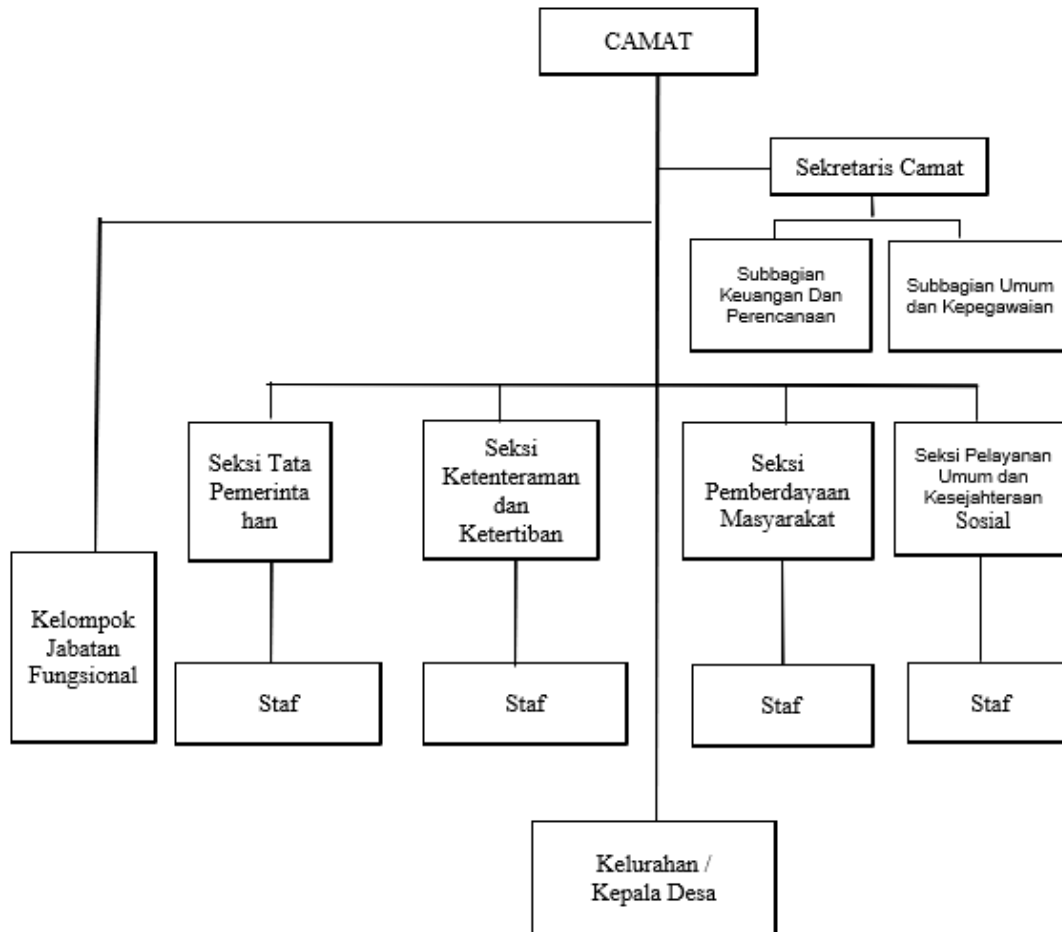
CAMAT

Sekretaris Camat

Subbagian Keuangan Dan Perencanaan

Subbagian Umum dan Kepegawaian

Kelompok Jabatan Fungsional

Seksi Tata Pemerintahan

Seksi Ketenteraman dan Ketertiban

Seksi Pemberdayaan Masyarakat

Seksi Pelayanan Umum dan Kesejahteraan Sosial

Staf

Staf

Staf

Staf

Kelurahan / Kepala Desa